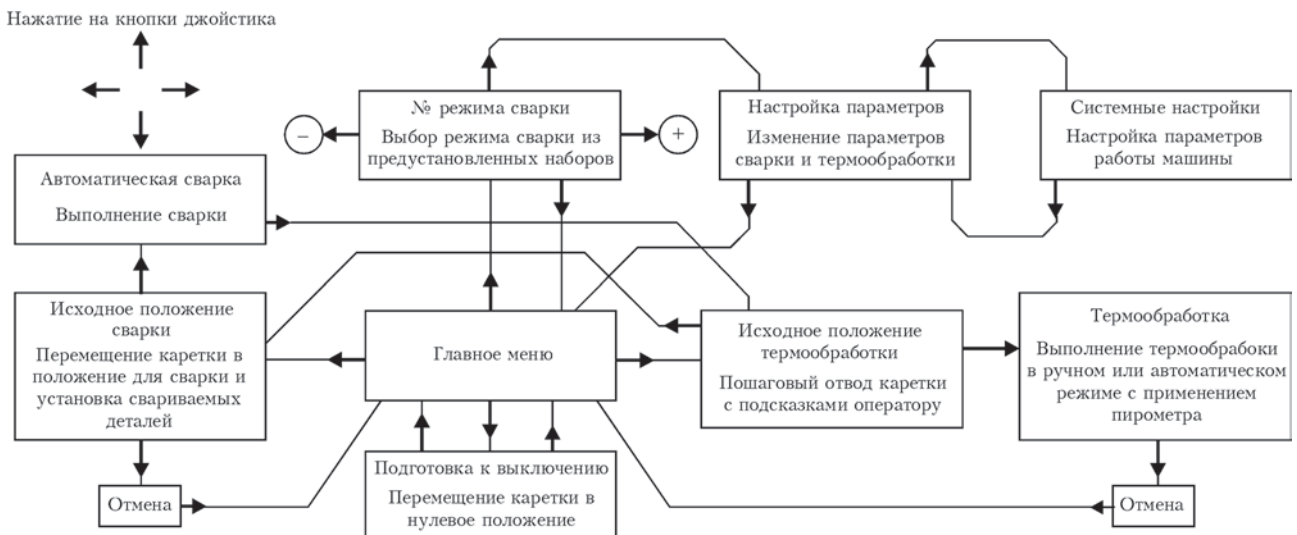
Нажатие на кнопки джойстика

№ режима сварки
Выбор режима сварки из предустановленных наборов

−

+

Настройка параметров
Изменение параметров сварки и термообработки

Системные настройки
Настройка параметров работы машины

Автоматическая сварка
Выполнение сварки

Исходное положение сварки
Перемещение каретки в положение для сварки и установка свариваемых деталей

Главное меню

Исходное положение термообработки
Пошаговый отвод каретки с подсказками оператору

Термообработка
Выполнение термообрабоки в ручном или автоматическом режиме с применением пирометра

Подготовка к выключению
Перемещение каретки в нулевое положение

Отмена

Отмена